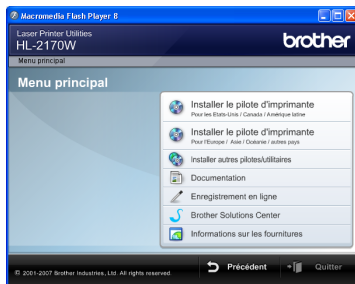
Macromedia Flash Player 8

Laser Printer Utilities
HL-2170W

brother

Menu principal

Menu principal

Installer le pilote d'imprimante
Pour les États-Unis / Canada / Amérique latine

Installer le pilote d'imprimante
Pour l'Europe / Asie / Océanie / autres pays

Installer autres pilotes/utilitaires

Documentation

Enregistrement en ligne

Brother Solutions Center

Informations sur les fournitures

© 2001-2007 Brother Industries, Ltd. All rights reserved.

Précédent

Quitter